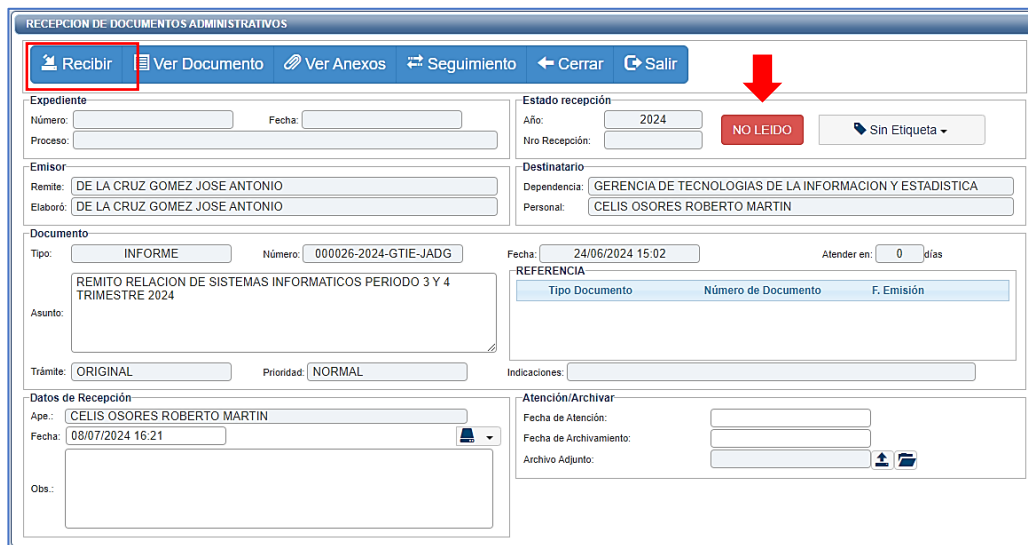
RECEPCION DE DOCUMENTOS ADMINISTRATIVOS

Recibir | Ver Documento | Ver Anexos | Seguimiento | Cerrar | Salir

Expediente
Número:
Fecha:
Proceso:

Estado recepción
Año: 2024
Nro Recepción:
NO LEIDO
Sin Etiqueta

Emisor
Remite: DE LA CRUZ GOMEZ JOSE ANTONIO
Elaboró: DE LA CRUZ GOMEZ JOSE ANTONIO

Destinatario
Dependencia: GERENCIA DE TECNOLOGIAS DE LA INFORMACION Y ESTADISTICA
Personal: CELIS OSORES ROBERTO MARTIN

Documento
Tipo: INFORME
Número: 000026-2024-GTIE-JADG
Fecha: 24/06/2024 15:02
Atender en: 0 días
Asunto: REMITO RELACION DE SISTEMAS INFORMATICOS PERIODO 3 Y 4 TRIMESTRE 2024

REFERENCIA
| Tipo Documento | Número de Documento | F. Emisión |
|---|---|---|

Trámite: ORIGINAL
Prioridad: NORMAL
Indicaciones:

Datos de Recepción
Ape.: CELIS OSORES ROBERTO MARTIN
Fecha: 08/07/2024 16:21
Obs.:

Atención/Archivar
Fecha de Atención:
Fecha de Archivamiento:
Archivo Adjunto: